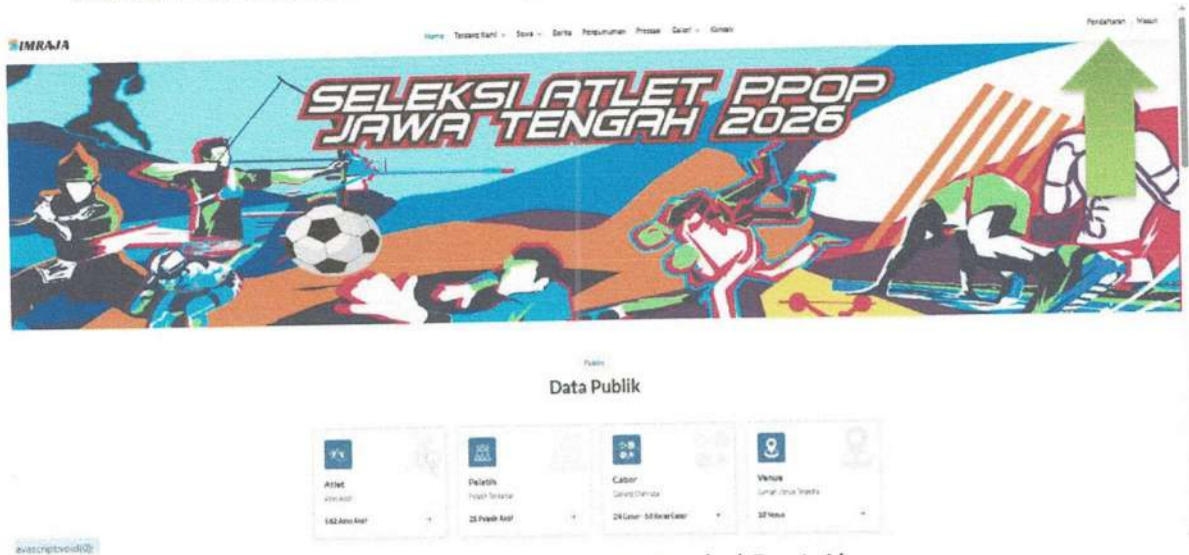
SIMRAJA

Home Tentang Kami Siswa Berita Pengumuman Prestasi Galeri Kontak

Pendaftaran Masuk

SELEKSI ATLET PPOP JAWA TENGAH 2026

Publik

Data Publik

Atlet
Atlet Aktif
562 Atlet Aktif

Pelatih
Pelatih Terdaftar
25 Pelatih Aktif

Cabor
Cabang Olahraga
24 Cabor · 58 Kelas Cabor

Venue
Jumlah Venue Tersedia
10 Venue

avascript:void(0);